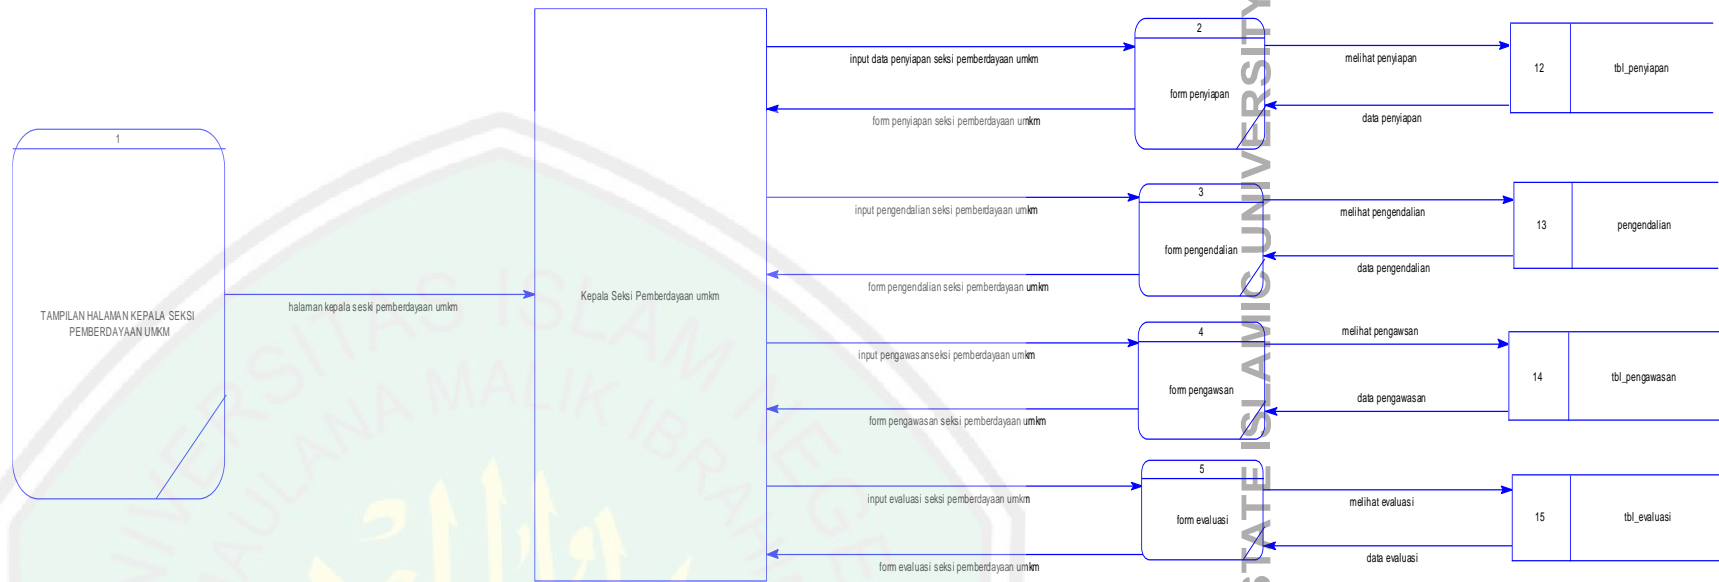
1

TAMPILAN HALAMAN KEPALA SEKSI PEMBERDAYAAN UMKM

halaman kepala seski pemberdayaan umkm

Kepala Seksi Pemberdayaan umkm

input data penyiapan seksi pemberdayaan umkm

form penyiapan seksi pemberdayaan umkm

2

form penyiapan

melihat penyiapan

data penyiapan

12

tbl_penyiapan

input pengendalian seksi pemberdayaan umkm

form pengendalian seksi pemberdayaan umkm

3

form pengendalian

melihat pengendalian

data pengendalian

13

pengendalian

input pengawasanseksi pemberdayaan umkm

form pengawasan seksi pemberdayaan umkm

4

form pengawsan

melihat pengawsan

data pengawasan

14

tbl_pengawasan

input evaluasi seksi pemberdayaan umkm

form evaluasi seksi pemberdayaan umkm

5

form evaluasi

melihat evaluasi

data evaluasi

15

tbl_evaluasi

STATE ISLAMIC UNIVERSITY